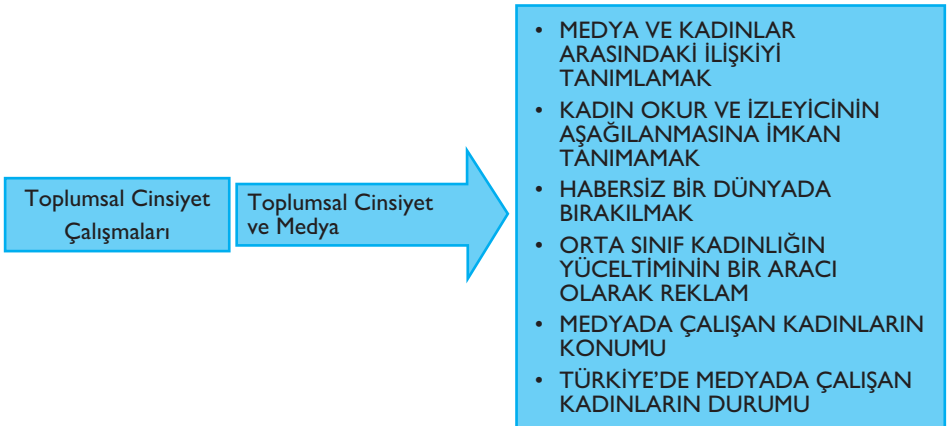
Toplumsal Cinsiyet Çalışmaları

Toplumsal Cinsiyet ve Medya

• MEDYA VE KADINLAR ARASINDAKİ İLİŞKİYİ TANIMLAMAK
• KADIN OKUR VE İZLEYİCİNİN AŞAĞILANMASINA İMKAN TANIMAMAK
• HABERSİZ BİR DÜNYADA BIRAKILMAK
• ORTA SINIF KADINLIĞIN YÜCELTİMİNİN BİR ARACI OLARAK REKLAM
• MEDYADA ÇALIŞAN KADINLARIN KONUMU
• TÜRKİYE'DE MEDYADA ÇALIŞAN KADINLARIN DURUMU